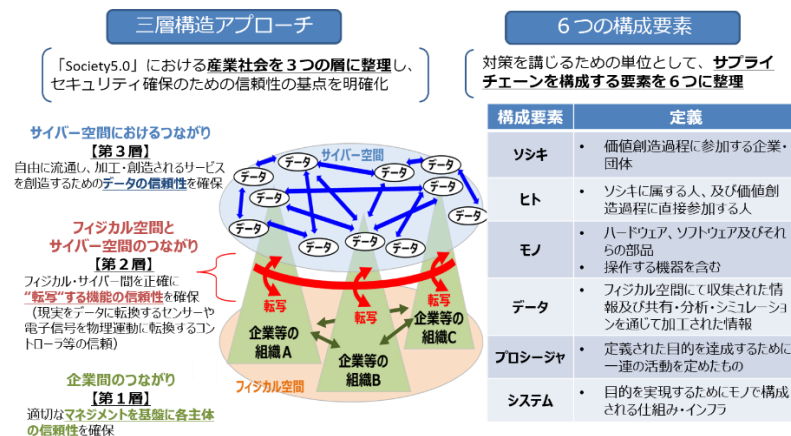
三層構造アプローチ

「Society5.0」における産業社会を３つの層に整理し、セキュリティ確保のための信頼性の基点を明確化

サイバー空間におけるつながり
【第３層】
自由に流通し、加工・創造されるサービスを創造するためのデータの信頼性を確保

フィジカル空間とサイバー空間のつながり
【第２層】
フィジカル・サイバー間を正確に"転写"する機能の信頼性を確保
（現実をデータに転換するセンサーや電子信号を物理運動に転換するコントローラ等の信頼）

企業間のつながり
【第１層】
適切なマネジメントを基盤に各主体の信頼性を確保

サイバー空間
データ
データ
データ
データ
データ
データ
データ
データ
データ
データ
データ
データ
データ
データ
転写
転写
転写
企業等の組織A
企業等の組織B
企業等の組織C
フィジカル空間

６つの構成要素

対策を講じるための単位として、サプライチェーンを構成する要素を６つに整理

| 構成要素 | 定義 |
|---|---|
| ソシキ | • 価値創造過程に参加する企業・団体 |
| ヒト | • ソシキに属する人、及び価値創造過程に直接参加する人 |
| モノ | • ハードウェア、ソフトウェア及びそれらの部品<br>• 操作する機器を含む |
| データ | • フィジカル空間にて収集された情報及び共有・分析・シミュレーションを通じて加工された情報 |
| プロシージャ | • 定義された目的を達成するために一連の活動を定めたもの |
| システム | • 目的を実現するためにモノで構成される仕組み・インフラ |